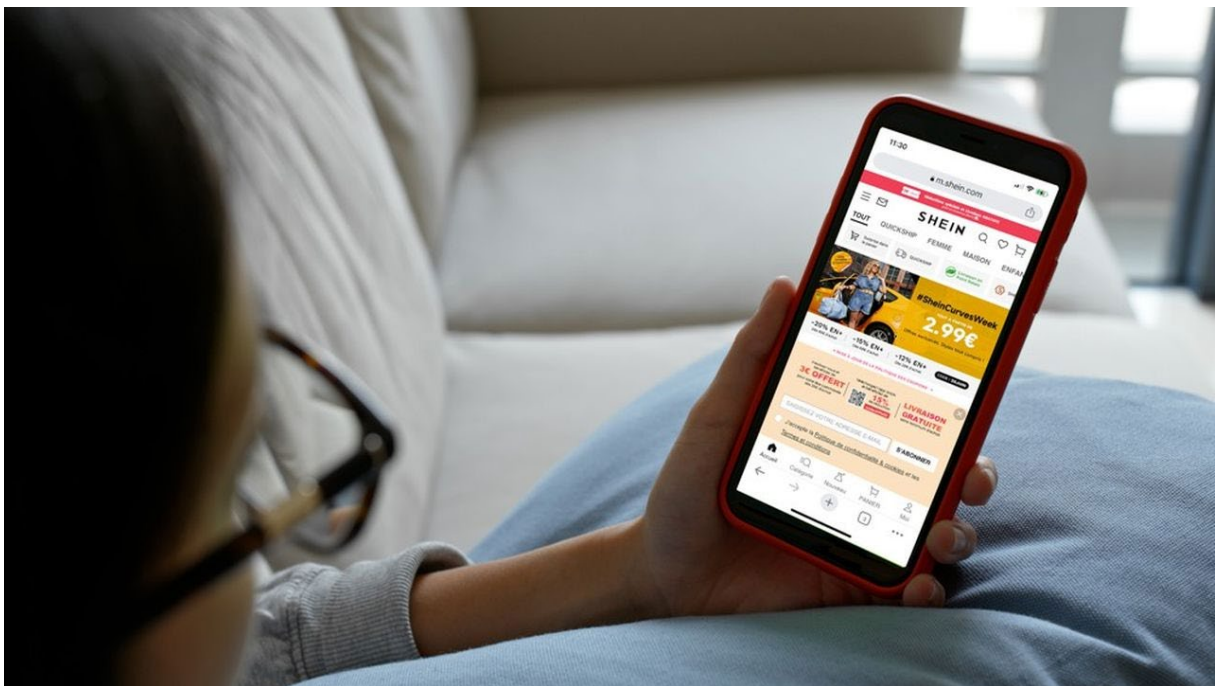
11:30

m.shein.com

SHEIN

TOUT QUICKSHIP FEMME MAISON ENFA

#SheinCurvesWeek

2.99€

-20% EN+

-15% EN+

-12% EN+

3€ OFFERT

15%

LIVRAISON GRATUITE

SAISISSEZ VOTRE ADRESSE E-MAIL

S'ABONNER

J'accepte la Politique de confidentialité & cookies et les Termes et conditions

Accueil Catégorie Nouveau PANIER Moi